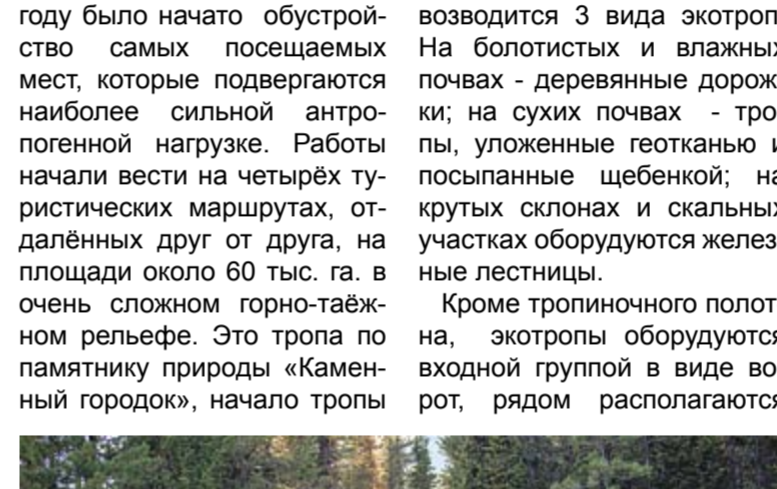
году было начато обустройство самых посещаемых мест, которые подвергаются наиболее сильной антропогенной нагрузке. Работы начали вести на четырёх туристических маршрутах, отдалённых друг от друга, на площади около 60 тыс. га. в очень сложном горно-таёжном рельефе. Это тропа по памятнику природы «Каменный городок», начало тропы

возводится 3 вида экотроп. На болотистых и влажных почвах - деревянные дорожки; на сухих почвах - тропы, уложенные геотканью и посыпанные щебенкой; на крутых склонах и скальных участках оборудуются железные лестницы.

Кроме тропиночного полотна, экотропы оборудуются входной группой в виде ворот, рядом располагаются